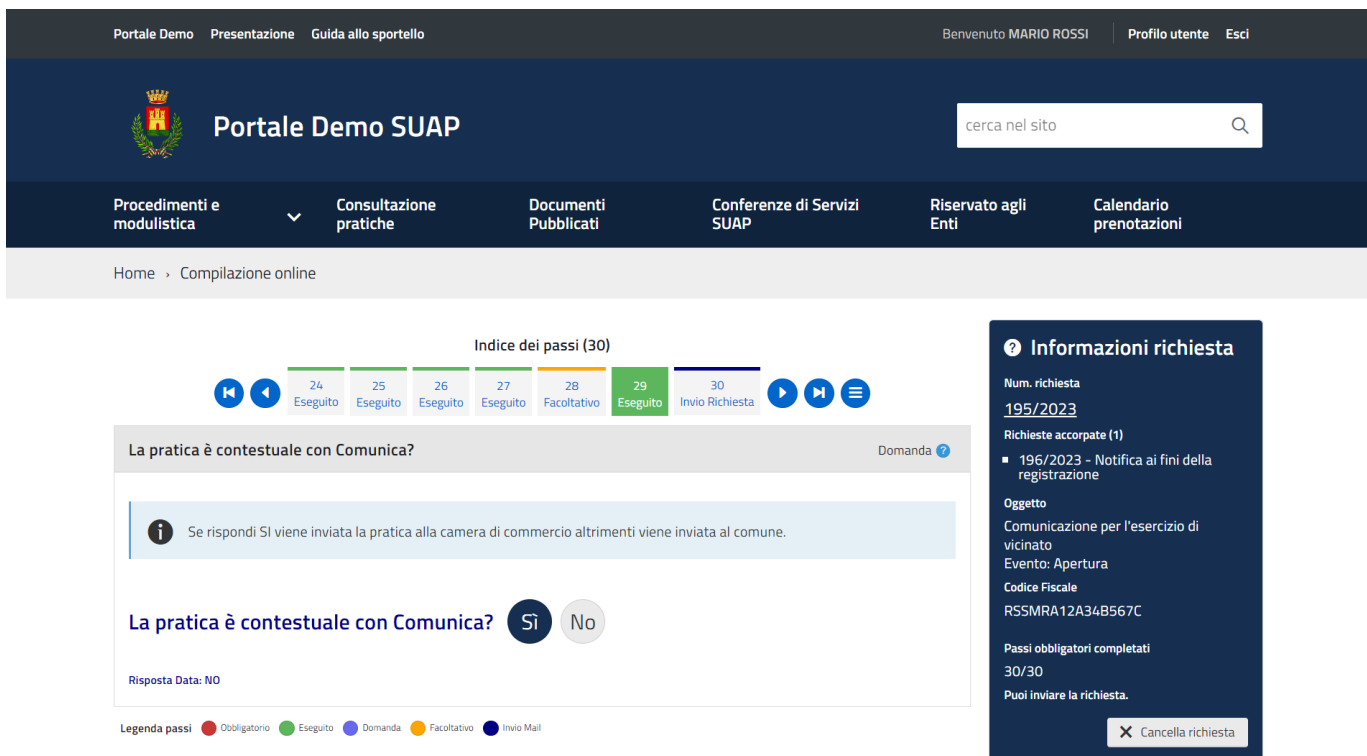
Portale Demo Presentazione Guida allo sportello

Benvenuto MARIO ROSSI Profilo utente Esci

Portale Demo SUAP

cerca nel sito

Procedimenti e modulistica
Consultazione pratiche
Documenti Pubblicati
Conferenze di Servizi SUAP
Riservato agli Enti
Calendario prenotazioni

Home › Compilazione online

Indice dei passi (30)

| 24 Eseguito | 25 Eseguito | 26 Eseguito | 27 Eseguito | 28 Facoltativo | 29 Eseguito | 30 Invio Richiesta |
|---|---|---|---|---|---|---|

La pratica è contestuale con Comunica?

Domanda

Se rispondi SI viene inviata la pratica alla camera di commercio altrimenti viene inviata al comune.

La pratica è contestuale con Comunica? Sì No

Risposta Data: NO

Legenda passi Obbligatorio Eseguito Domanda Facoltativo Invio Mail

Informazioni richiesta

Num. richiesta
195/2023

Richieste accorpate (1)
▪ 196/2023 - Notifica ai fini della registrazione

Oggetto
Comunicazione per l'esercizio di vicinato
Evento: Apertura

Codice Fiscale
RSSMRA12A34B567C

Passi obbligatori completati
30/30
Puoi inviare la richiesta.

Cancella richiesta